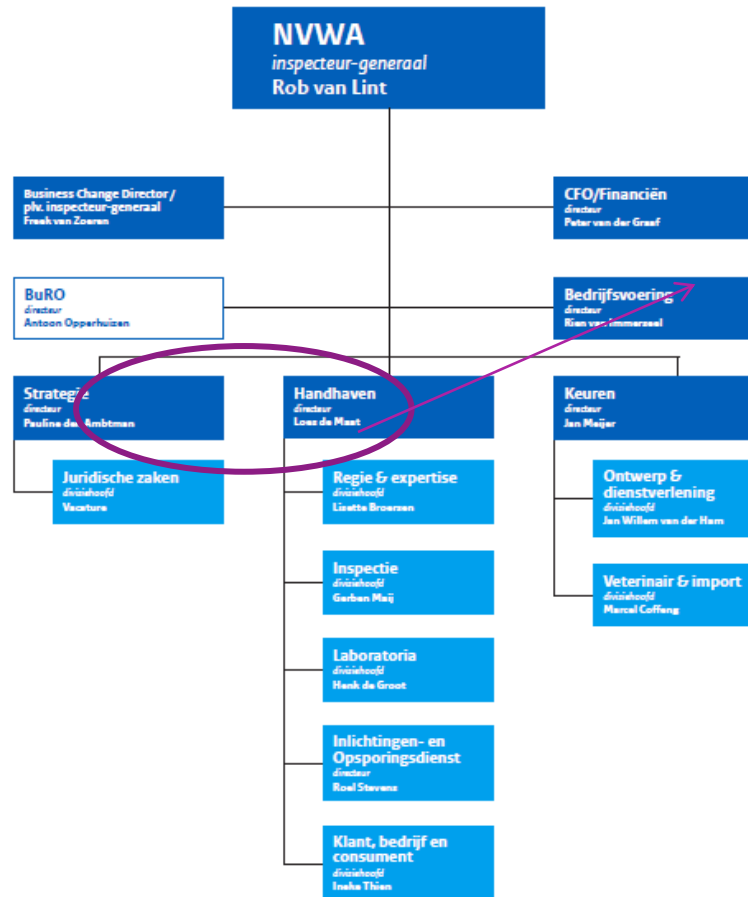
NVWA
inspecteur-generaal
Rob van Lint

Business Change Director / plv. inspecteur-generaal
Freek van Zoeren

CFO/Financiën
directeur
Peter van der Graaf

BuRO
directeur
Antoon Opperhuizen

Bedrijfsvoering
directeur
Rien van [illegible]

Strategie
directeur
Pauline de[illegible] Ambtman

Juridische zaken
divisiehoofd
Vacature

Handhaven
directeur
Loes de Mast

Regie & expertise
divisiehoofd
Lisette Broersen

Inspectie
divisiehoofd
Gerben Maij

Laboratoria
divisiehoofd
Henk de Groot

Inlichtingen- en Opsporingsdienst
directeur
Roel Stevens

Klant, bedrijf en consument
divisiehoofd
Ineke Thien

Keuren
directeur
Jan Meijer

Ontwerp & dienstverlening
divisiehoofd
Jan Willem van der Ham

Veterinair & import
divisiehoofd
Marcel Coffeng